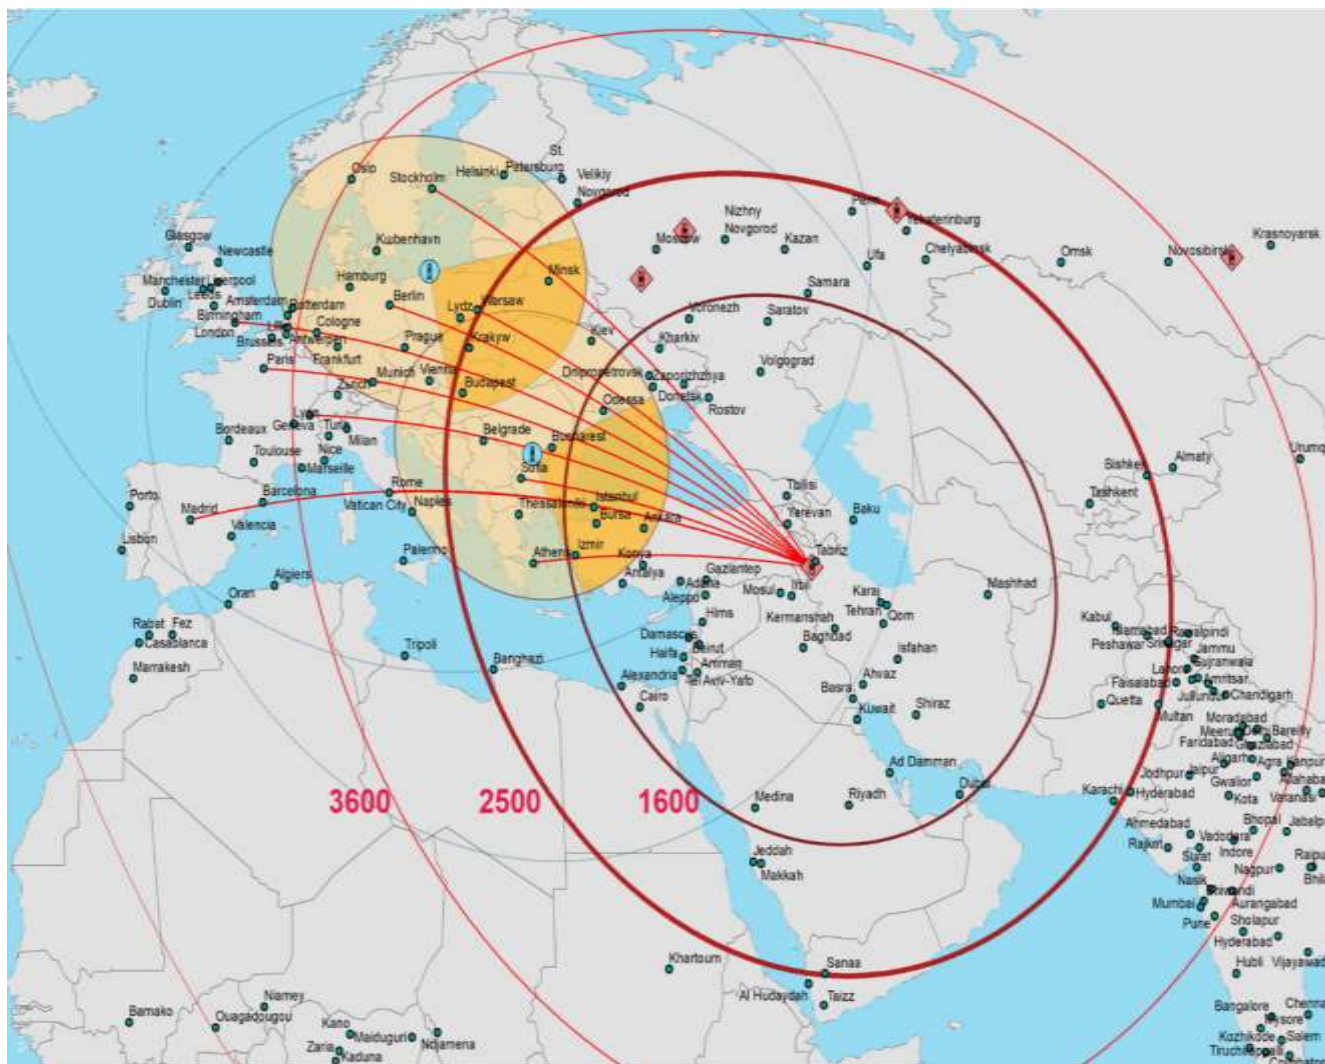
St. Petersburg
Oslo
Stockholm
Helsinki
Veliky Novgorod
Glasgow
Newcastle
Kubenhavn
Manchester Liverpool
Leeds
Dublin
Hamburg
Minsk
Moscow
Nizhny Novgorod
Kazan
Perm
Yekaterinburg
Chelyabinsk
Omsk
Novosibirsk
Krasnoyarsk
Amsterdam
Birmingham
Rotterdam
Berlin
Lydz
Warsaw
Ufa
Samara
London
Lille
Antwerp
Cologne
Brussels
Prague
Krakow
Voronezh
Saratov
Kiev
Kharkiv
Paris
Frankfurt
Munich
Vienna
Budapest
Dnipropetrovsk
Zaporizhzhya
Volgograd
Zurich
Donetsk
Rostov
Odessa
Bordeaux
Lyon
Geneva
Turin
Milan
Belgrade
Bucharest
Toulouse
Nice
Marseille
Sofia
Tbilisi
Bishkek
Almaty
Urumqi
Tashkent
Porto
Madrid
Barcelona
Rome
Vatican City
Naples
Thessaloniki
Istanbul
Bursa
Ankara
Yerevan
Baku
Lisbon
Valencia
Tabriz
Izmir
Athens
Konya
Antalya
Gaziantep
Adana
Mosul
Irbil
Karaj
Mashhad
Palermo
Algiers
Oran
Aleppo
Hims
Kermanshah
Tehran
Qom
Kabul
Islamabad
Rawalpindi
Peshawar
Srinagar
Jammu
Rabat
Fez
Casablanca
Tripoli
Banghazi
Damascus
Beirut
Haifa
Amman
Baghdad
Isfahan
Lahore
Gujranwala
Faisalabad
Amritsar
Marrakesh
Alexandria
Tel Aviv-Yafo
Cairo
Basra
Ahvaz
Shiraz
Quetta
Jullundur
Chandigarh
Kuwait
Multan
Moradabad
Meerut
Bareilly
Faridabad
Ghaziabad
Ad Dammam
Dubai
Jodhpur
Jaipur
Aligarh
Agra
Kanpur
Gwalior
Allahabad
3600
2500
1600
Medina
Riyadh
Karachi
Hyderabad
Kota
Varanasi
Ahmedabad
Bhopal
Jabalpur
Rajkot
Vadodara
Indore
Jeddah
Makkah
Surat
Nagpur
Raipur
Nasik
Bhiwandi
Aurangabad
Bhilai
Mumbai
Pune
Sholapur
Hyderabad
Khartoum
Sanaa
Hubli
Vijayawada
Niamey
Al Hudaydah
Taizz
Bamako
Ouagadougou
Kano
Maiduguri
Ndjamena
Bangalore
Chennai
Mysore
Zaria
Kaduna
Kozhikode
Salem
Tiruchirappalli
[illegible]